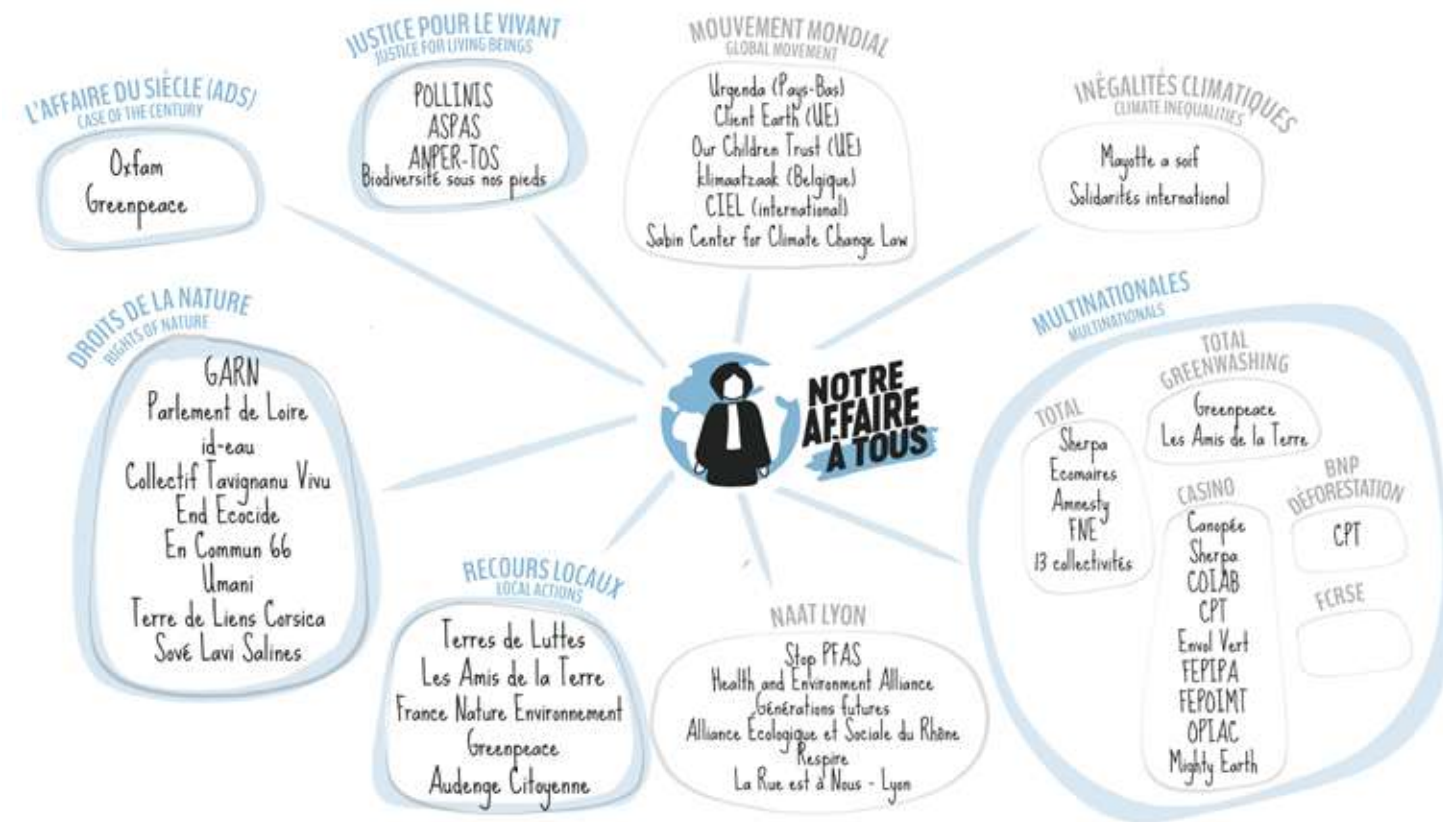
L'AFFAIRE DU SIÈCLE (ADS)
CASE OF THE CENTURY

Oxfam
Greenpeace

JUSTICE POUR LE VIVANT
JUSTICE FOR LIVING BEINGS

POLLINIS
ASPAS
ANPER-TOS
Biodiversité sous nos pieds

MOUVEMENT MONDIAL
GLOBAL MOVEMENT

Urgenda (Pays-Bas)
Client Earth (UE)
Our Children Trust (UE)
klimaatzaak (Belgique)
CIEL (international)
Sabin Center for Climate Change Law

INÉGALITÉS CLIMATIQUES
CLIMATE INEQUALITIES

Mayotte a soif
Solidarités international

DROITS DE LA NATURE
RIGHTS OF NATURE

GARN
Parlement de Loire
id-eau
Collectif Tavignanu Vivu
End Ecocide
En Commun 66
Umani
Terre de Liens Corsica
Sové Lavi Salines

NOTRE AFFAIRE À TOUS

MULTINATIONALES
MULTINATIONALS

TOTAL
Sherpa
Ecomaires
Amnesty
FNE
13 collectivités

TOTAL GREENWASHING
Greenpeace
Les Amis de la Terre

CASINO
Canopée
Sherpa
COIAB
CPT
Envol Vert
FEPIPA
FEPOIMT
OPIAC
Mighty Earth

BNP DÉFORESTATION
CPT

FCRSE

RECOURS LOCAUX
LOCAL ACTIONS

Terres de Luttes
Les Amis de la Terre
France Nature Environnement
Greenpeace
Audenge Citoyenne

NAAT LYON

Stop PFAS
Health and Environment Alliance
Générations futures
Alliance Écologique et Sociale du Rhône
Respire
La Rue est à Nous - Lyon